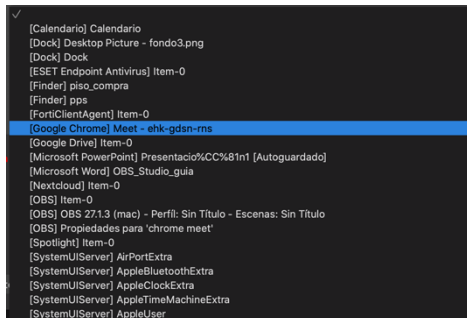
[Calendario] Calendario
[Dock] Desktop Picture - fondo3.png
[Dock] Dock
[ESET Endpoint Antivirus] Item-0
[Finder] piso_compra
[Finder] pps
[FortiClientAgent] Item-0
[Google Chrome] Meet - ehk-gdsn-rns
[Google Drive] Item-0
[Microsoft PowerPoint] Presentacio%CC%81n1 [Autoguardado]
[Microsoft Word] OBS_Studio_guia
[Nextcloud] Item-0
[OBS] Item-0
[OBS] OBS 27.1.3 (mac) - Perfil: Sin Título - Escenas: Sin Título
[OBS] Propiedades para 'chrome meet'
[Spotlight] Item-0
[SystemUIServer] AirPortExtra
[SystemUIServer] AppleBluetoothExtra
[SystemUIServer] AppleClockExtra
[SystemUIServer] AppleTimeMachineExtra
[SystemUIServer] AppleUser